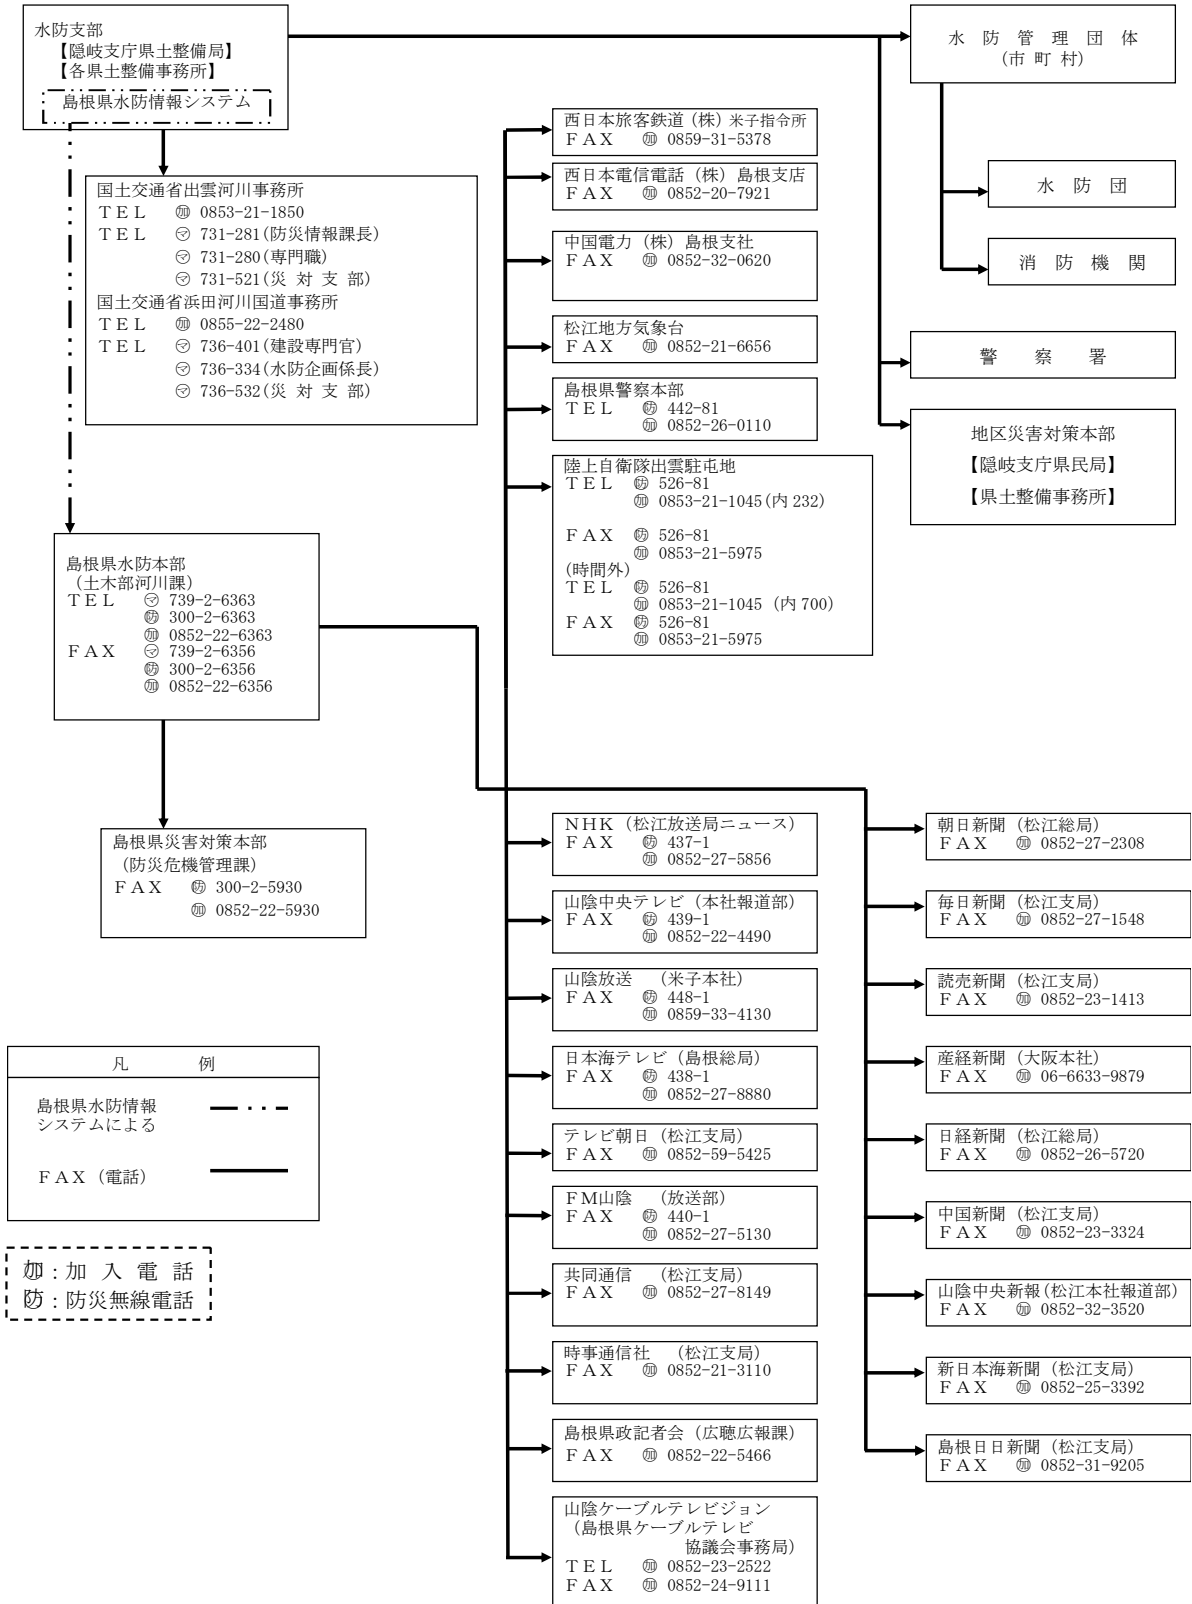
水防支部
【隠岐支庁県土整備局】
【各県土整備事務所】
島根県水防情報システム

水 防 管 理 団 体
(市 町 村)

水 防 団

消 防 機 関

警 察 署

地区災害対策本部
【隠岐支庁県民局】
【県土整備事務所】

国土交通省出雲河川事務所
TEL ㊎ 0853-21-1850
TEL ㋮ 731-281(防災情報課長)
㋮ 731-280(専門職)
㋮ 731-521(災 対 支 部)
国土交通省浜田河川国道事務所
TEL ㊎ 0855-22-2480
TEL ㋮ 736-401(建設専門官)
㋮ 736-334(水防企画係長)
㋮ 736-532(災 対 支 部)

西日本旅客鉄道(株)米子指令所
FAX ㊎ 0859-31-5378

西日本電信電話(株)島根支店
FAX ㊎ 0852-20-7921

中国電力(株)島根支社
FAX ㊎ 0852-32-0620

松江地方気象台
FAX ㊎ 0852-21-6656

島根県警察本部
TEL ㊙ 442-81
㊎ 0852-26-0110

陸上自衛隊出雲駐屯地
TEL ㊙ 526-81
㊎ 0853-21-1045(内 232)
FAX ㊙ 526-81
㊎ 0853-21-5975
(時間外)
TEL ㊙ 526-81
㊎ 0853-21-1045 (内 700)
FAX ㊙ 526-81
㊎ 0853-21-5975

島根県水防本部
(土木部河川課)
TEL ㋮ 739-2-6363
㊙ 300-2-6363
㊎ 0852-22-6363
FAX ㋮ 739-2-6356
㊙ 300-2-6356
㊎ 0852-22-6356

島根県災害対策本部
(防災危機管理課)
FAX ㊙ 300-2-5930
㊎ 0852-22-5930

NHK(松江放送局ニュース)
FAX ㊙ 437-1
㊎ 0852-27-5856

山陰中央テレビ(本社報道部)
FAX ㊙ 439-1
㊎ 0852-22-4490

山陰放送 (米子本社)
FAX ㊙ 448-1
㊎ 0859-33-4130

日本海テレビ(島根総局)
FAX ㊙ 438-1
㊎ 0852-27-8880

テレビ朝日(松江支局)
FAX ㊎ 0852-59-5425

FM山陰 (放送部)
FAX ㊙ 440-1
㊎ 0852-27-5130

共同通信 (松江支局)
FAX ㊎ 0852-27-8149

時事通信社 (松江支局)
FAX ㊎ 0852-21-3110

島根県政記者会(広聴広報課)
FAX ㊎ 0852-22-5466

山陰ケーブルテレビジョン
(島根県ケーブルテレビ
協議会事務局)
TEL ㊎ 0852-23-2522
FAX ㊎ 0852-24-9111

朝日新聞(松江総局)
FAX ㊎ 0852-27-2308

毎日新聞(松江支局)
FAX ㊎ 0852-27-1548

読売新聞(松江支局)
FAX ㊎ 0852-23-1413

産経新聞(大阪本社)
FAX ㊎ 06-6633-9879

日経新聞(松江総局)
FAX ㊎ 0852-26-5720

中国新聞(松江支局)
FAX ㊎ 0852-23-3324

山陰中央新報(松江本社報道部)
FAX ㊎ 0852-32-3520

新日本海新聞(松江支局)
FAX ㊎ 0852-25-3392

島根日日新聞(松江支局)
FAX ㊎ 0852-31-9205

凡 例
島根県水防情報システムによる
FAX(電話)

㊎:加 入 電 話
㊙:防災無線電話